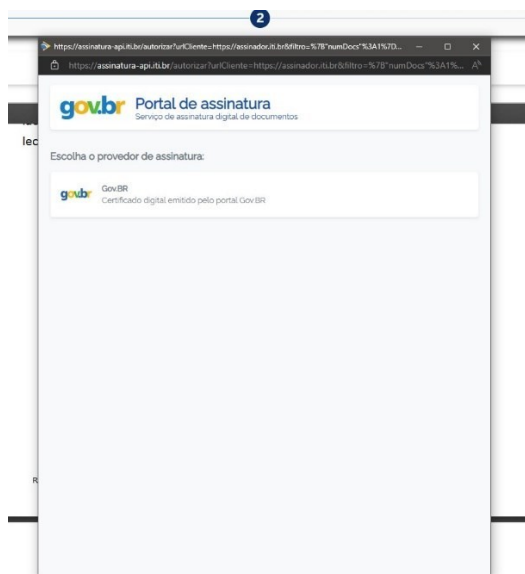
2

https://assinatura-api.iti.br/autorizar?urlCliente=https://assinador.iti.br&filtro=%7B"numDocs"%3A1%7D...

https://assinatura-api.iti.br/autorizar?urlCliente=https://assinador.iti.br&filtro=%7B"numDocs"%3A1%...

lec

gov.br Portal de assinatura
Serviço de assinatura digital de documentos

Escolha o provedor de assinatura:

gov.br Gov.BR
Certificado digital emitido pelo portal Gov.BR

R